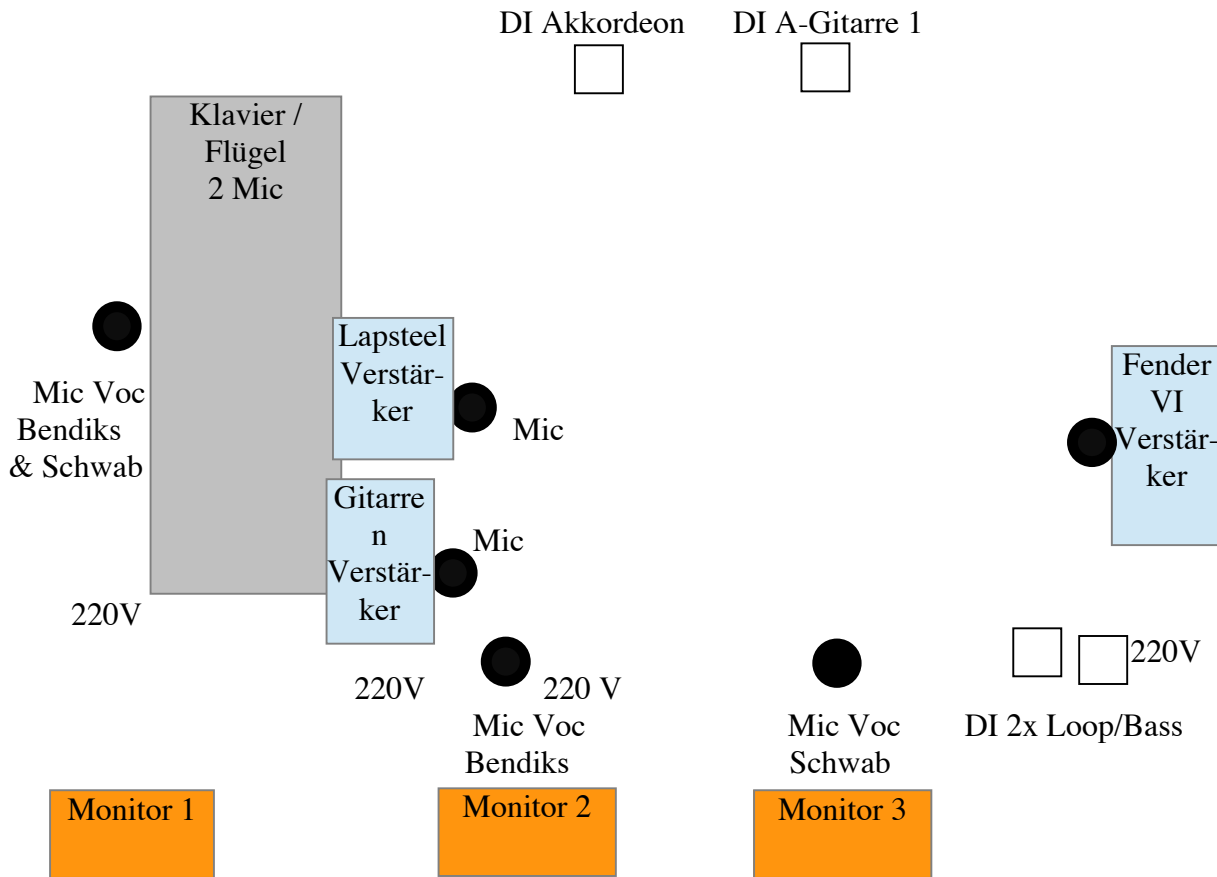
DI Akkordeon

DI A-Gitarre 1

Klavier / Flügel 2 Mic

Mic Voc Bendiks & Schwab

Lapsteel Verstärker

Mic

Fender VI Verstärker

Gitarren Verstärker

Mic

220V

220V

220 V

Mic Voc Bendiks

Mic Voc Schwab

220V

DI 2x Loop/Bass

Monitor 1

Monitor 2

Monitor 3